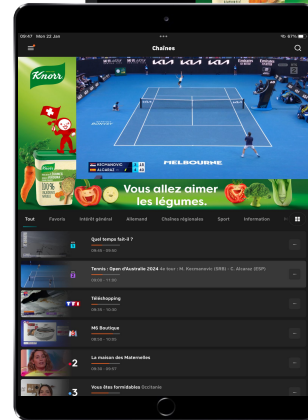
09:47 Mon 22 Jan
Chaînes
Knorr
KIA
MELBOURNE
KOKKINAKIS
ALCARAZ
Vous allez aimer les légumes.
Tout
Favoris
Intérêt général
Allemand
Chaînes régionales
Sport
Information
Quel temps fait-il ?
09:35 - 09:50
Tennis : Open d'Australie 2024 8e tour : M. Kokkinakis (AUS) - C. Alcaraz (ESP)
09:00 - 11:00
Téléshopping
09:45 - 10:00
M6 Boutique
09:25 - 10:00
2
La maison des Maternelles
09:00 - 09:57
3
Vous êtes formidables Occitanie